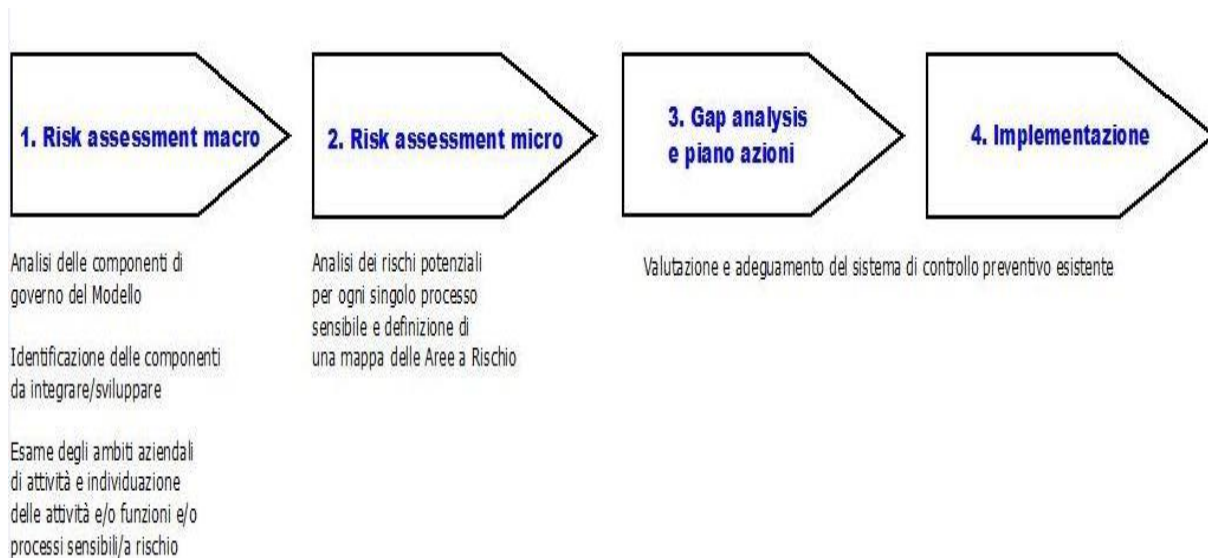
1. Risk assessment macro

2. Risk assessment micro

3. Gap analysis e piano azioni

4. Implementazione

Analisi delle componenti di governo del Modello

Identificazione delle componenti da integrare/sviluppare

Esame degli ambiti aziendali di attività e individuazione delle attività e/o funzioni e/o processi sensibili/a rischio

Analisi dei rischi potenziali per ogni singolo processo sensibile e definizione di una mappa delle Aree a Rischio

Valutazione e adeguamento del sistema di controllo preventivo esistente